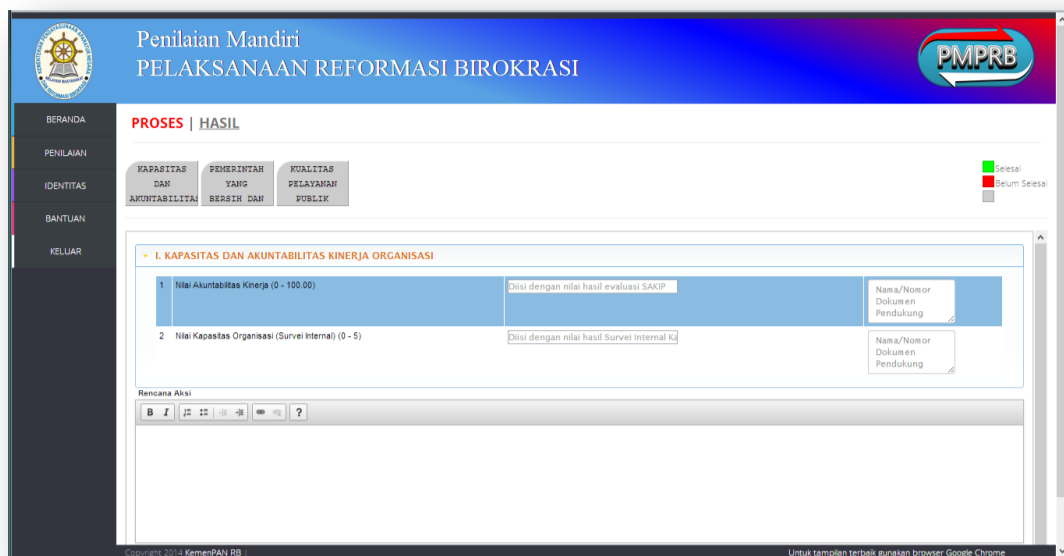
Penilaian Mandiri
PELAKSANAAN REFORMASI BIROKRASI

PMPRB

BERANDA
PENILAIAN
IDENTITAS
BANTUAN
KELUAR

PROSES | HASIL

KAPASITAS DAN AKUNTABILITAS

PEMERINTAH YANG BERSIH DAN

KUALITAS PELAYANAN PUBLIK

Selesai
Belum Selesai

I. KAPASITAS DAN AKUNTABILITAS KINERJA ORGANISASI

| | | | |
|---|---|---|---|
| 1 | Nilai Akuntabilitas Kinerja (0 - 100.00) | Diisi dengan nilai hasil evaluasi SAKIP | Nama/Nomor Dokumen Pendukung |
| 2 | Nilai Kapasitas Organisasi (Survei Internal) (0 - 5) | Diisi dengan nilai hasil Survei Internal Ka | Nama/Nomor Dokumen Pendukung |

Rencana Aksi

B I ?

Copyright 2014 KemenPAN RB |

Untuk tampilan terbaik gunakan browser Google Chrome